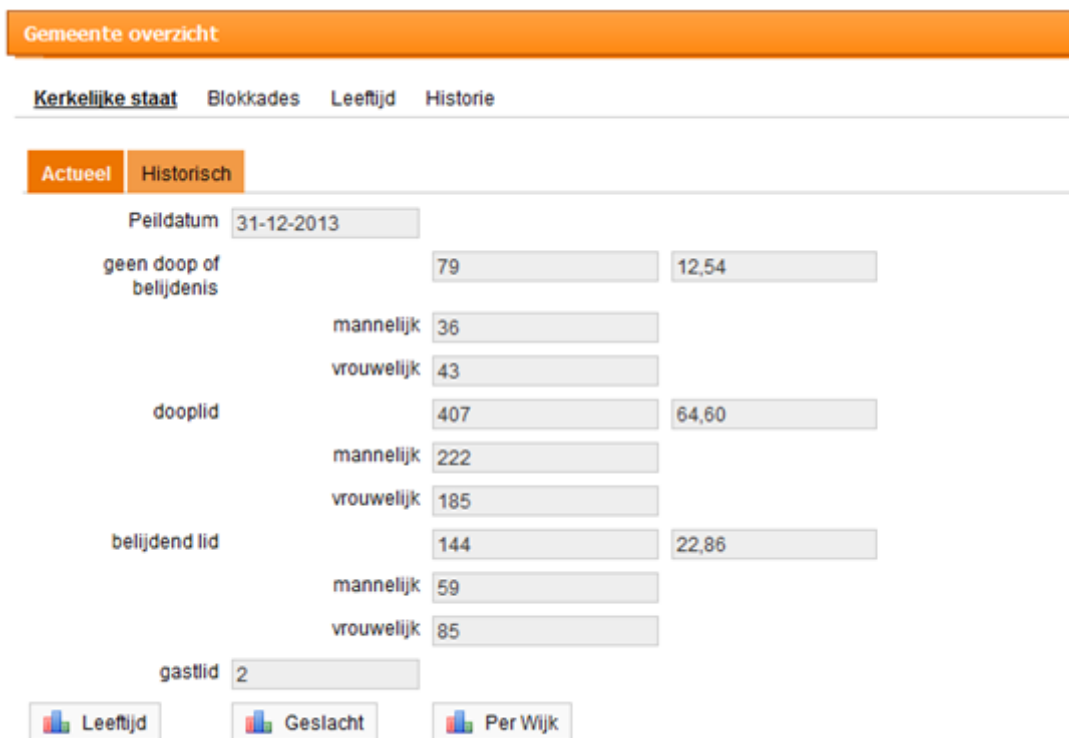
Gemeente overzicht

Kerkelijke staat Blokkades Leeftijd Historie

Actueel Historisch

Peildatum 31-12-2013

geen doop of belijdenis 79 12,54

mannelijk 36

vrouwelijk 43

dooplid 407 64,60

mannelijk 222

vrouwelijk 185

belijdend lid 144 22,86

mannelijk 59

vrouwelijk 85

gastlid 2

Leeftijd Geslacht Per Wijk